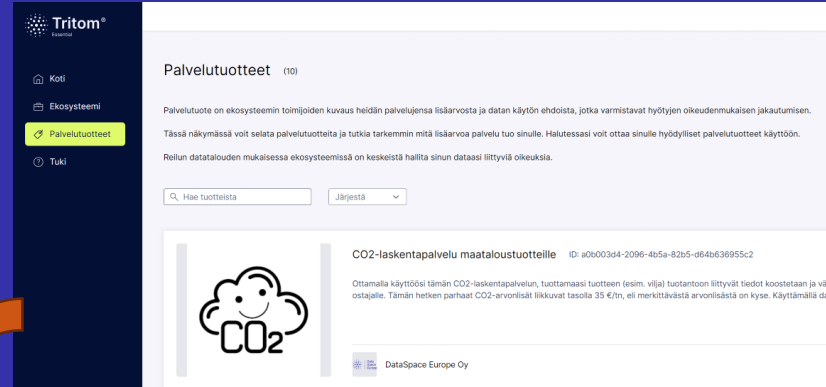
Tritom®
Essential

Koti
Ekosysteemi
Palvelutuotteet
Tuki

Palvelutuotteet (10)

Palvelutuote on ekosysteemin toimijoiden kuvaus heidän palvelujensa lisäarvosta ja datan käytön ehdoista, jotka varmistavat hyötyjen oikeudenmukaisen jakautumisen.

Tässä näkymässä voit selata palvelutuotteita ja tutkia tarkemmin mitä lisäarvoa palvelu tuo sinulle. Halutessasi voit ottaa sinulle hyödylliset palvelutuotteet käyttöön.

Reilun datatalouden mukaisessa ekosysteemissä on keskeistä hallita sinun dataasi liittyviä oikeuksia.

Hae tuotteista
Järjestä

CO2-laskentapalvelu maataloustuotteille ID: a0b003d4-2096-4b5a-82b5-d64b636955c2

Ottamalla käyttöösi tämän CO2-laskentapalvelun, tuottamaasi tuotteen (esim. vilja) tuotantoon liittyvät tiedot koostetaan ja vä ostajalle. Tämän hetken parhaat CO2-arvonlisät liikkuvat tasolla 35 €/tn, eli merkittävästä arvonlisästä on kyse. Käyttämällä da

$CO_2$

DataSpace Europe Oy